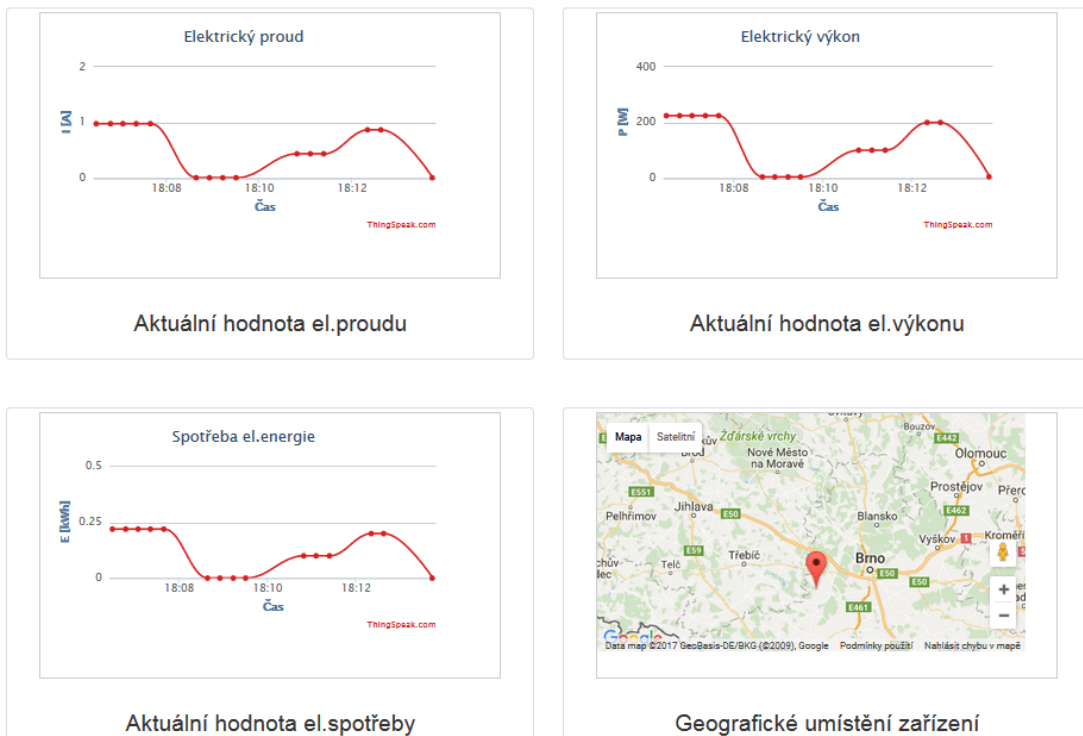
Elektrický proud

2
1
0
I [A]
18:08
18:10
18:12
Čas
ThingSpeak.com

Aktuální hodnota el.proudu

Elektrický výkon

400
200
0
P [W]
18:08
18:10
18:12
Čas
ThingSpeak.com

Aktuální hodnota el.výkonu

Spotřeba el.energie

0.5
0.25
0
E [kWh]
18:08
18:10
18:12
Čas
ThingSpeak.com

Aktuální hodnota el.spotřeby

Mapa
Satelitní
Žďárské vrchy
Bouzov
E442
Brod
Nové Město na Moravě
Olomouc
E551
Prostějov
Přero
Pelhřimov
Jihlava
E50
Blansko
E462
Kroměř
Vyškov
E59
Třebíč
Brno
Telč
E50
E50
E461
Data map ©2017 GeoBasis-DE/BKG (©2009), Google
Podmínky použití
Nahlásit chybu v mapě

Geografické umístění zařízení